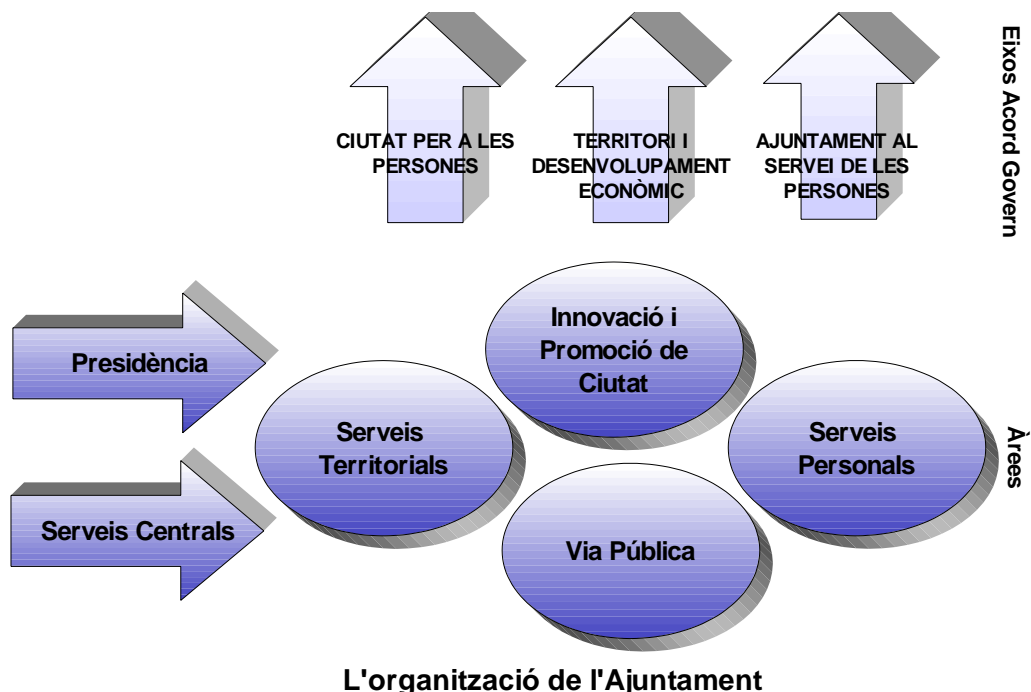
CIUTAT PER A LES PERSONES

TERRITORI I DESENVOLUPAMENT ECONÒMIC

AJUNTAMENT AL SERVEI DE LES PERSONES

Eixos Acord Govern

Presidència

Serveis Centrals

Innovació i Promoció de Ciutat

Serveis Territorials

Serveis Personals

Via Pública

Àrees

L'organització de l'Ajuntament